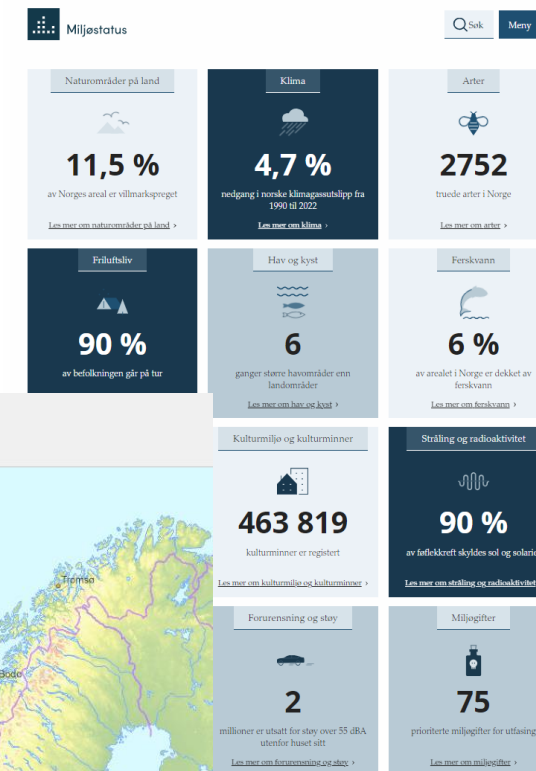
Miljøstatus

Søk

Meny

Naturområder på land

11,5 %

av Norges areal er villmarkspreget

Les mer om naturområder på land ›

Klima

4,7 %

nedgang i norske klimagassutslipp fra 1990 til 2022

Les mer om klima ›

Arter

2752

truede arter i Norge

Les mer om arter ›

Friluftsliv

90 %

av befolkningen går på tur

Hav og kyst

6

ganger større havområder enn landområder

Les mer om hav og kyst ›

Ferskvann

6 %

av arealet i Norge er dekket av ferskvann

Les mer om ferskvann ›

Tromsø

Bodø

Kulturmiljø og kulturminner

463 819

kulturminner er registert

Les mer om kulturmiljø og kulturminner ›

Stråling og radioaktivitet

90 %

av føflekkreft skyldes sol og solarie

Les mer om stråling og radioaktivitet

Forurensning og støy

2

millioner er utsatt for støy over 55 dBA utenfor huset sitt

Les mer om forurensning og støy ›

Miljøgifter

75

prioriterte miljøgifter for utfasing

Les mer om miljøgifter ›